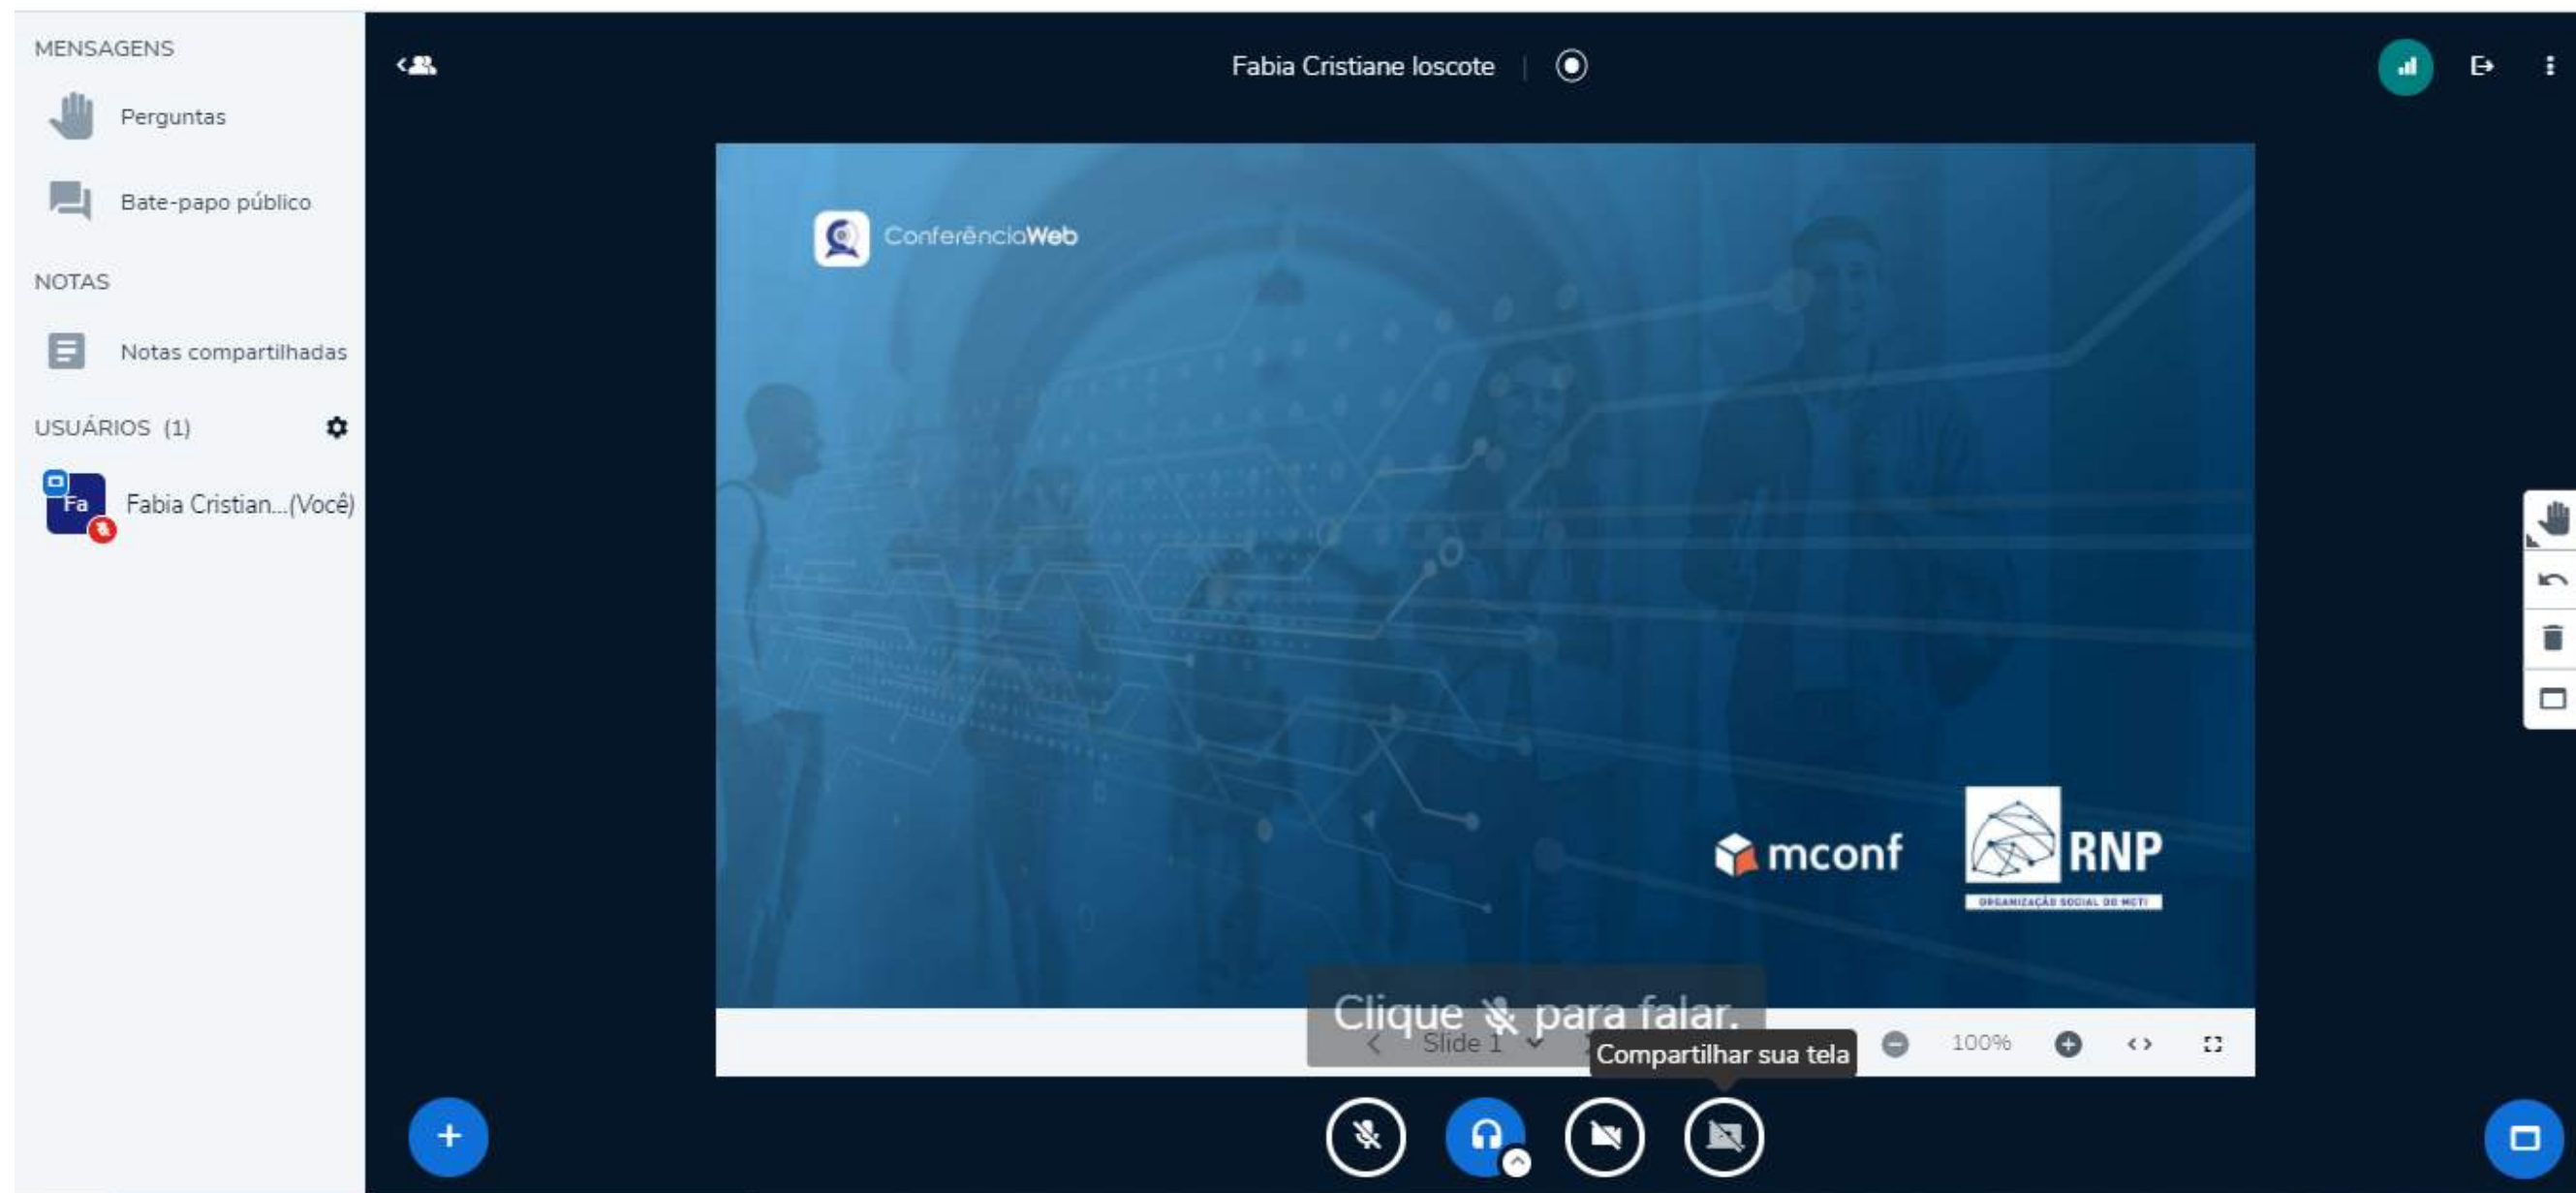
MENSAGENS

Perguntas

Bate-papo público

NOTAS

Notas compartilhadas

USUÁRIOS (1)

Fa

Fabia Cristian...(Você)

Fabia Cristiane loscote

ConferênciaWeb

mconf

RNP
ORGANIZAÇÃO SOCIAL DO MCTI

Clique para falar.

Slide 1

Compartilhar sua tela

100%

+